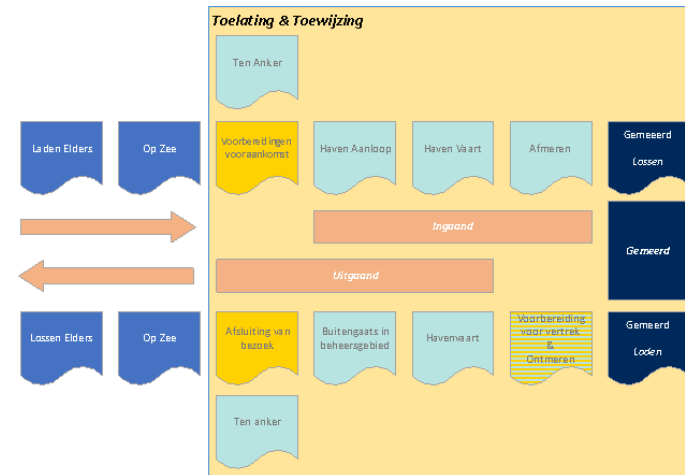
Toelating & Toewijzing

Ten Anker

Laden Elders

Op Zee

Voorbereidingen vooraankomst

Haven Aanloop

Haven Vaart

Afmeren

Gemeerd

Lossen

Ingaand

Gemeerd

Uitgaand

Lossen Elders

Op Zee

Afsluiting van bezoek

Buitengaats in beheersgebied

Havenvaart

Voorbereiding voor vertrek & Ontmeren

Gemeerd

Laden

Ten anker